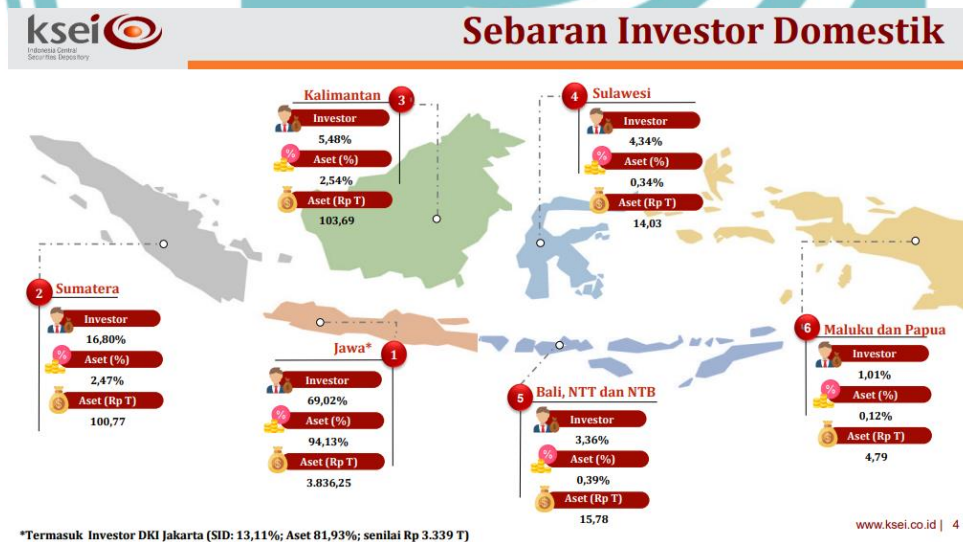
ksei
Indonesia Central Securities Depository

Sebaran Investor Domestik

3 Kalimantan
Investor
5,48%
Aset (%)
2,54%
Aset (Rp T)
103,69

4 Sulawesi
Investor
4,34%
Aset (%)
0,34%
Aset (Rp T)
14,03

2 Sumatera
Investor
16,80%
Aset (%)
2,47%
Aset (Rp T)
100,77

Jawa* 1
Investor
69,02%
Aset (%)
94,13%
Aset (Rp T)
3.836,25

5 Bali, NTT dan NTB
Investor
3,36%
Aset (%)
0,39%
Aset (Rp T)
15,78

6 Maluku dan Papua
Investor
1,01%
Aset (%)
0,12%
Aset (Rp T)
4,79

*Termasuk Investor DKI Jakarta (SID: 13,11%; Aset 81,93%; senilai Rp 3.339 T)

www.ksei.co.id | 4